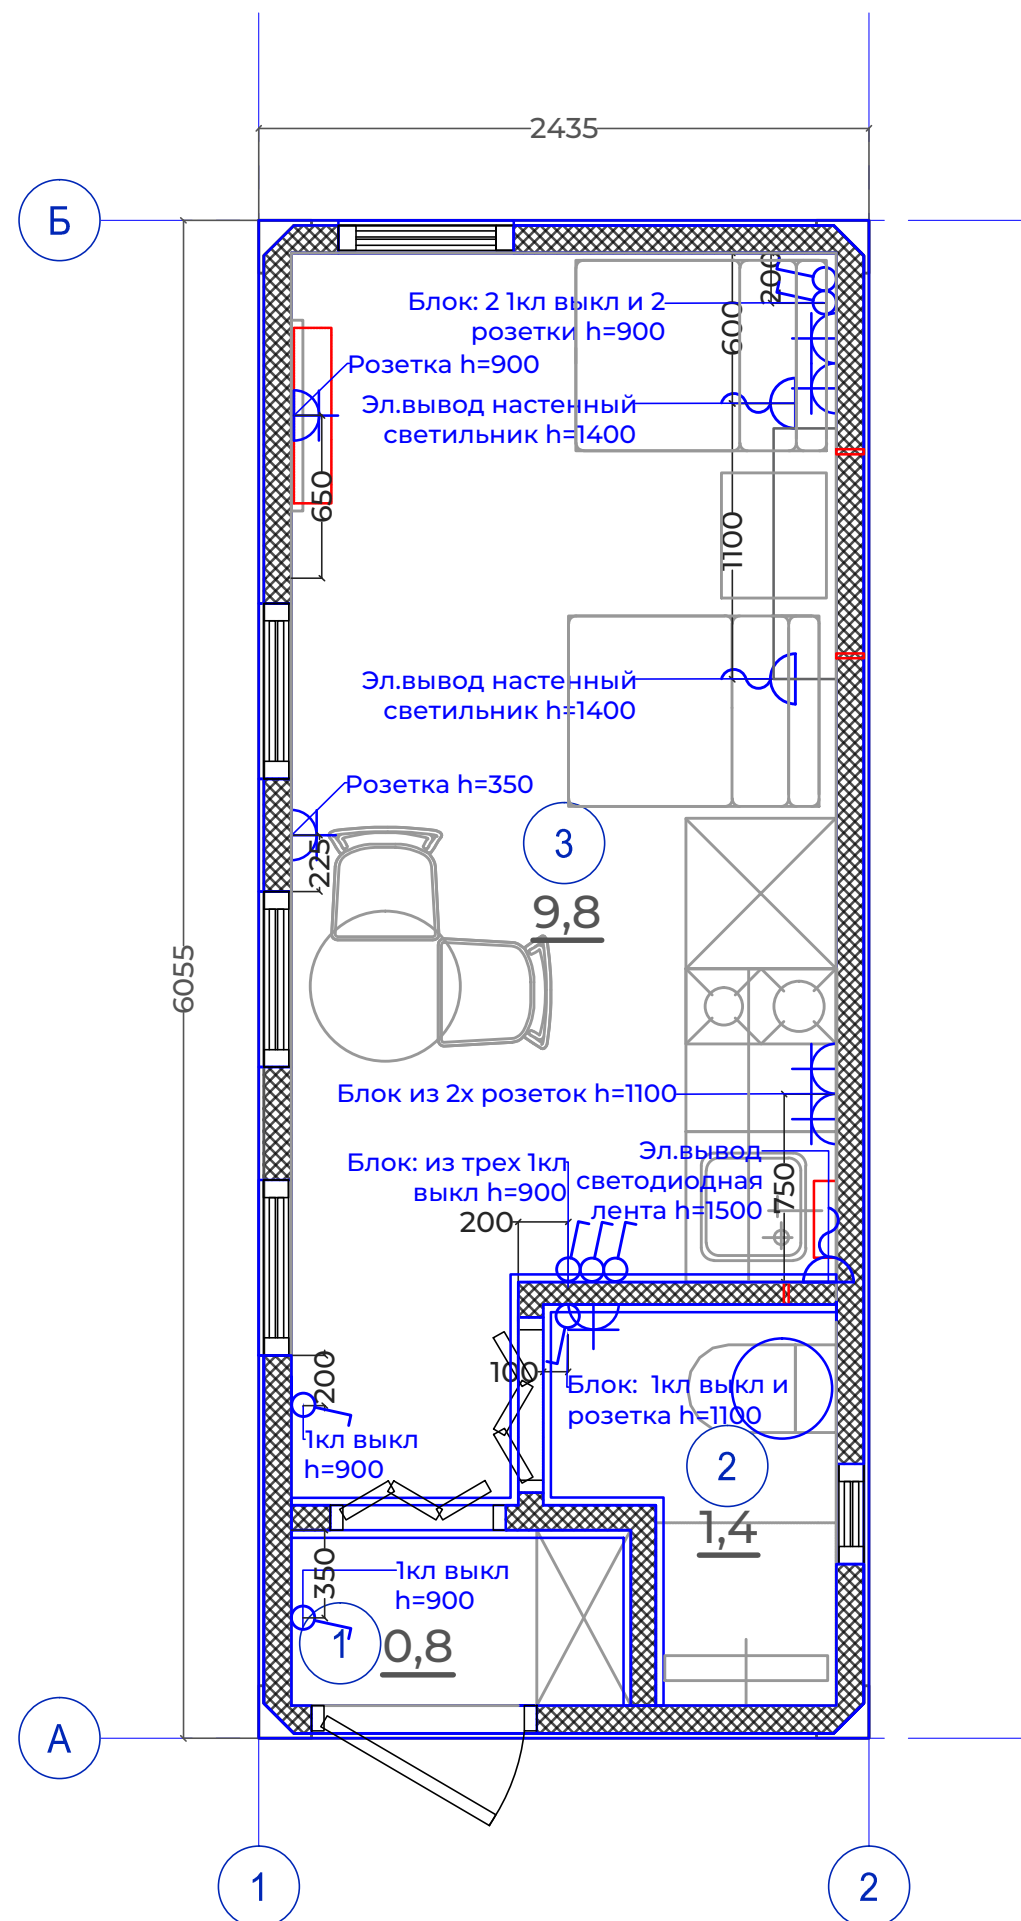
2435

Б

200

Блок: 2 1кл выкл и 2 розетки h=900

600

Розетка h=900

Эл.вывод настенный светильник h=1400

650

1100

Эл.вывод настенный светильник h=1400

Розетка h=350

3

225

9,8

6055

Блок из 2х розеток h=1100

Эл.вывод

Блок: из трех 1кл выкл h=900

светодиодная лента h=1500

750

200

100

Блок: 1кл выкл и розетка h=1100

200

1кл выкл h=900

2

1,4

350

1кл выкл h=900

1

0,8

А

1

2